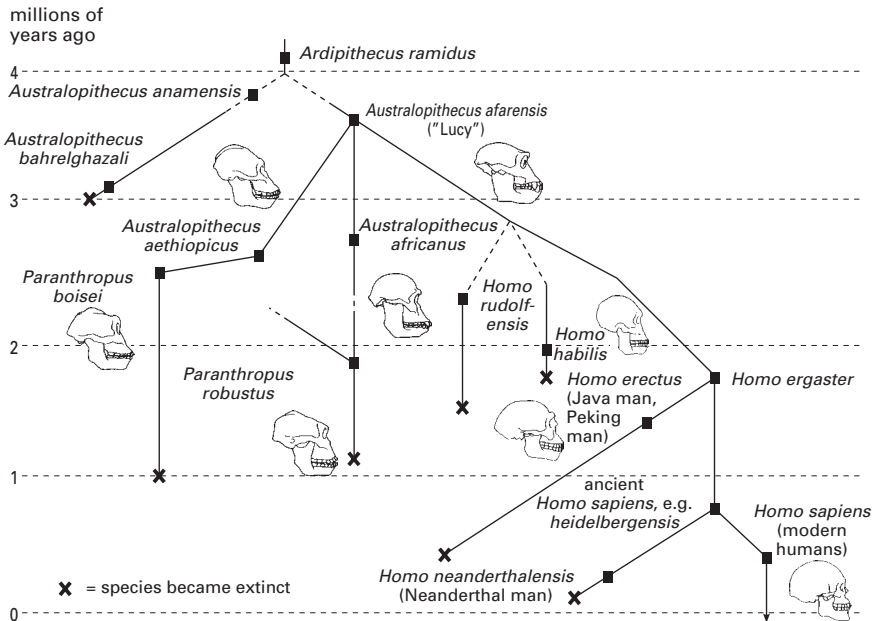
millions of years ago

4

3

2

1

0

Ardipithecus ramidus

Australopithecus anamensis

Australopithecus afarensis ("Lucy")

Australopithecus bahrelghazali

Australopithecus aethiopicus

Australopithecus africanus

Paranthropus boisei

Homo rudolfensis

Homo habilis

Paranthropus robustus

Homo erectus (Java man, Peking man)

Homo ergaster

ancient Homo sapiens, e.g. heidelbergensis

Homo sapiens (modern humans)

Homo neanderthalensis (Neanderthal man)

✖ = species became extinct